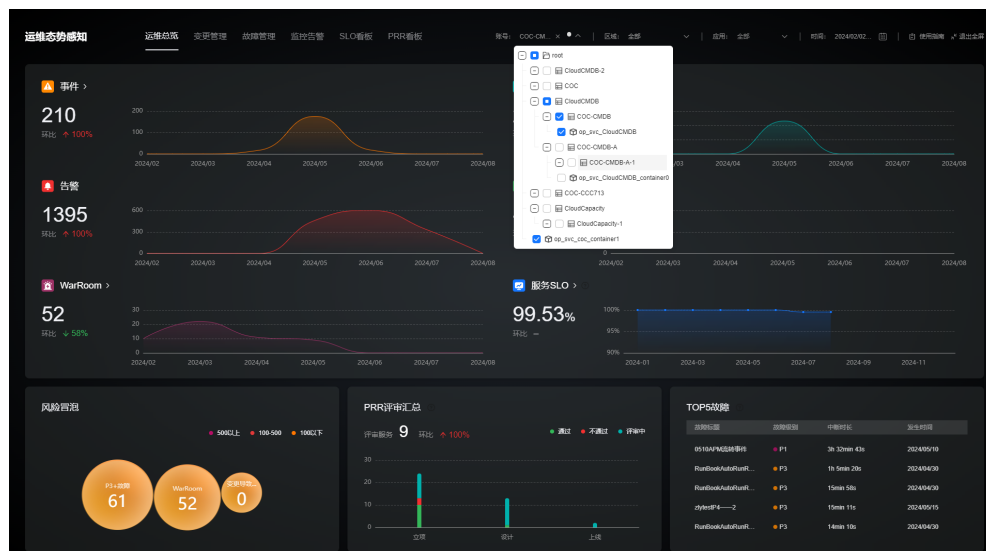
运维态势感知

运维总览 变更管理 故障管理 监控告警 SLO看板 PRR看板

账号： COC-CM... 区域： 全部 应用： 全部 时间： 2024/02/02... 使用指南 退出全屏

root
CloudCMDB-2
COC
CloudCMDB
COC-CMDB
op_svc_CloudCMDB
COC-CMDB-A
COC-CMDB-A-1
op_svc_CloudCMDB_container0
COC-CCC713
CloudCapacity
CloudCapacity-1
op_svc_coc_container1

事件 >
210
环比 ↑ 100%
200
100
0
2024/02 2024/03 2024/04 2024/05 2024/06 2024/07 2024/08

2024/04 2024/05 2024/06 2024/07 2024/08

告警 >
1395
环比 ↑ 100%
600
300
0
2024/02 2024/03 2024/04 2024/05 2024/06 2024/07 2024/08

2024/04 2024/05 2024/06 2024/07 2024/08

WarRoom >
52
环比 ↓ 58%
30
20
10
0
2024/02 2024/03 2024/04 2024/05 2024/06 2024/07 2024/08

服务SLO >
99.53%
环比 --
100%
95%
90%
2024-01 2024-03 2024-05 2024-07 2024-09 2024-11

风险冒泡
● 500以上 ● 100-500 ● 100以下
P1+故障
61
WarRoom
52
变更审批...
0

PRR评审汇总
评审服务 9 环比 ↑ 100%
● 通过 ● 不通过 ● 评审中
30
20
10
0
立项 设计 上线

TOP5故障

| 故障标题 | 故障级别 | 中断时长 | 发生时间 |
|---|---|---|---|
| 0510APM流转事件 | ● P1 | 3h 32min 43s | 2024/05/10 |
| RunBookAutoRunR... | ● P3 | 1h 5min 20s | 2024/04/30 |
| RunBookAutoRunR... | ● P3 | 15min 58s | 2024/04/30 |
| zlytestP4——2 | ● P3 | 15min 11s | 2024/05/15 |
| RunBookAutoRunR... | ● P3 | 14min 10s | 2024/04/30 |